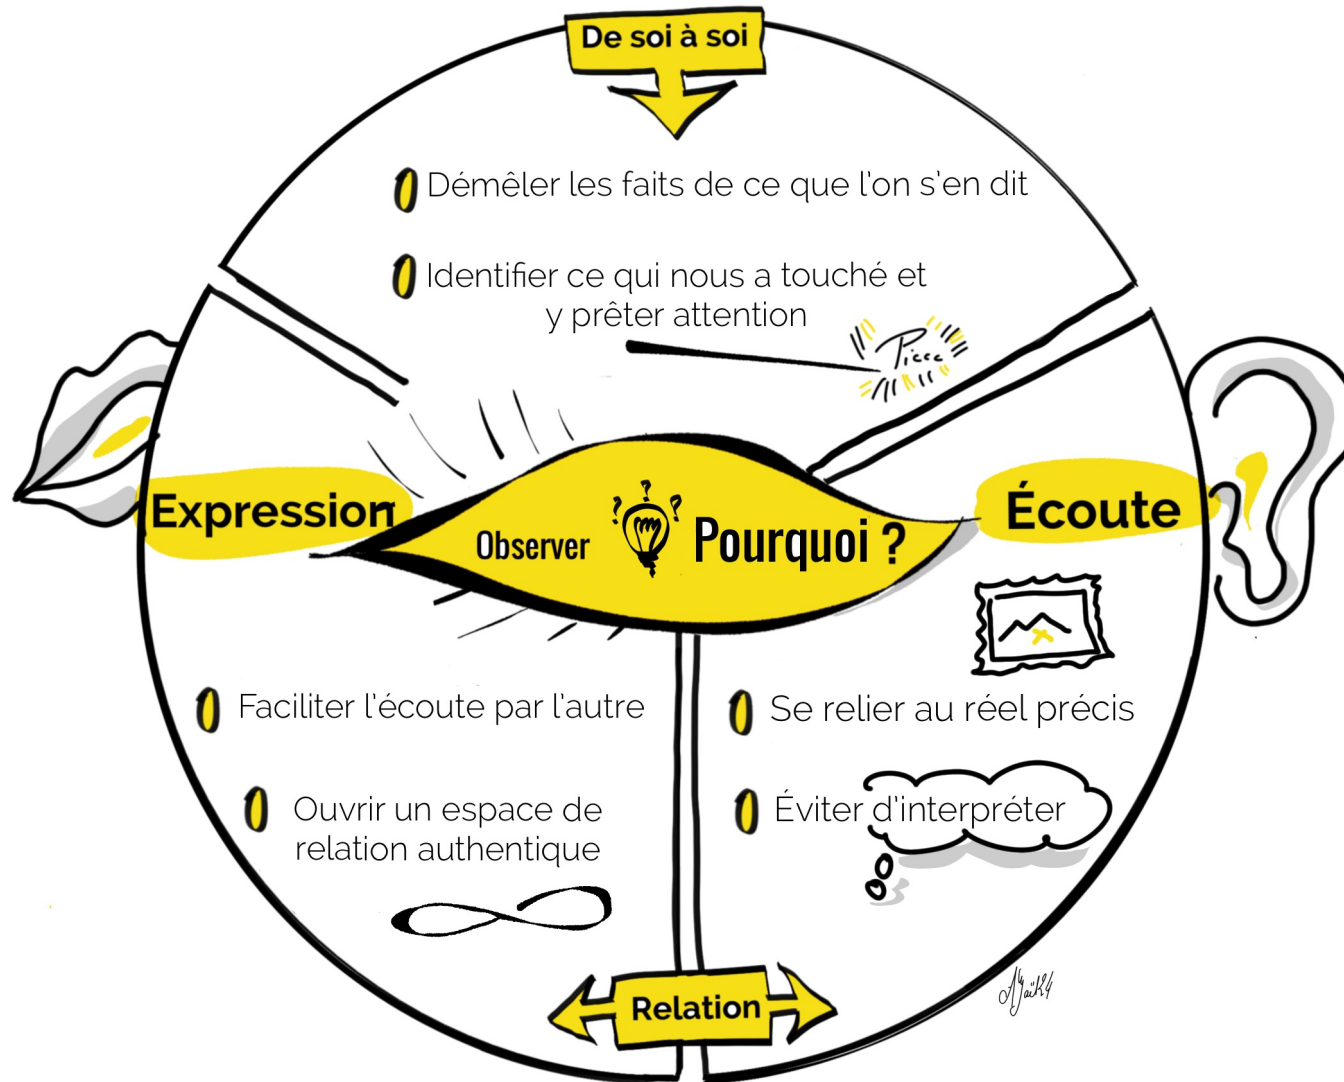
De soi à soi

Démêler les faits de ce que l'on s'en dit

Identifier ce qui nous a touché et y prêter attention

Piccc

Expression

Observer

Pourquoi ?

Écoute

Faciliter l'écoute par l'autre

Se relier au réel précis

Ouvrir un espace de relation authentique

Éviter d'interpréter

Relation

Maïk4